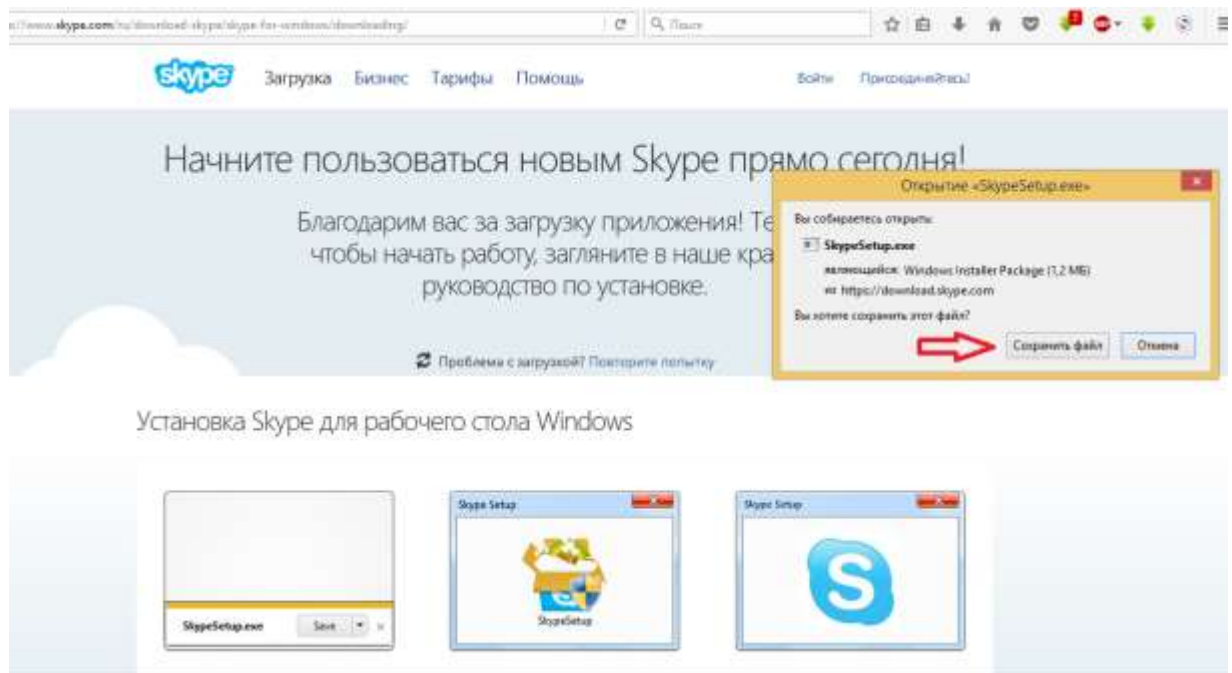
s://www.skype.com/ru/download-skype/skype-for-windows/downloading/

Поиск

skype

Загрузка Бизнес Тарифы Помощь

Войти Присоединяйтесь!

Начните пользоваться новым Skype прямо сегодня!

Благодарим вас за загрузку приложения! Те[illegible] чтобы начать работу, загляните в наше кра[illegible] руководство по установке.

Проблемы с загрузкой? Повторите попытку

Открытие «SkypeSetup.exe»

Вы собираетесь открыть:

SkypeSetup.exe

являющийся: Windows Installer Package (1,2 МБ)

из https://download.skype.com

Вы хотите сохранить этот файл?

Сохранить файл Отмена

Установка Skype для рабочего стола Windows

SkypeSetup.exe Save

Skype Setup

SkypeSetup

Skype Setup